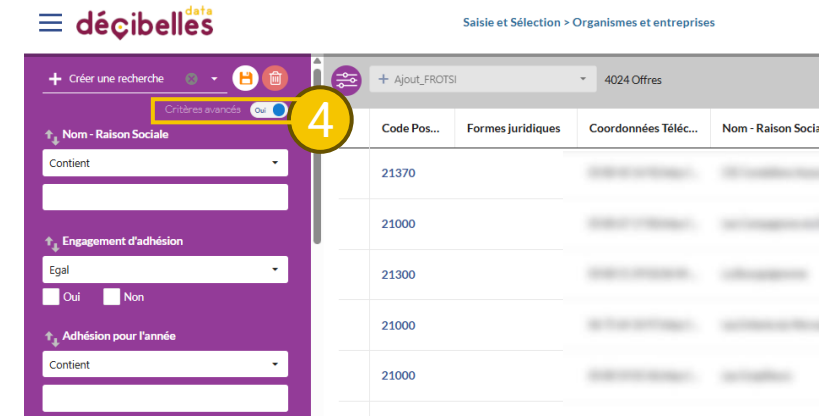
décibelles data

Saisie et Sélection > Organismes et entreprises

Créer une recherche

Critères avancés Oui

4

Nom - Raison Sociale

Contient

Engagement d'adhésion

Egal

Oui Non

Adhésion pour l'année

Contient

Ajout_FROTSI

4024 Offres

| Code Pos... | Formes juridiques | Coordonnées Téléc... | Nom - Raison Socia |
|---|---|---|---|
| 21370 | | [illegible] | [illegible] |
| 21000 | | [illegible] | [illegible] |
| 21300 | | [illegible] | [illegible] |
| 21000 | | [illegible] | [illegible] |
| 21000 | | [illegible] | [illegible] |